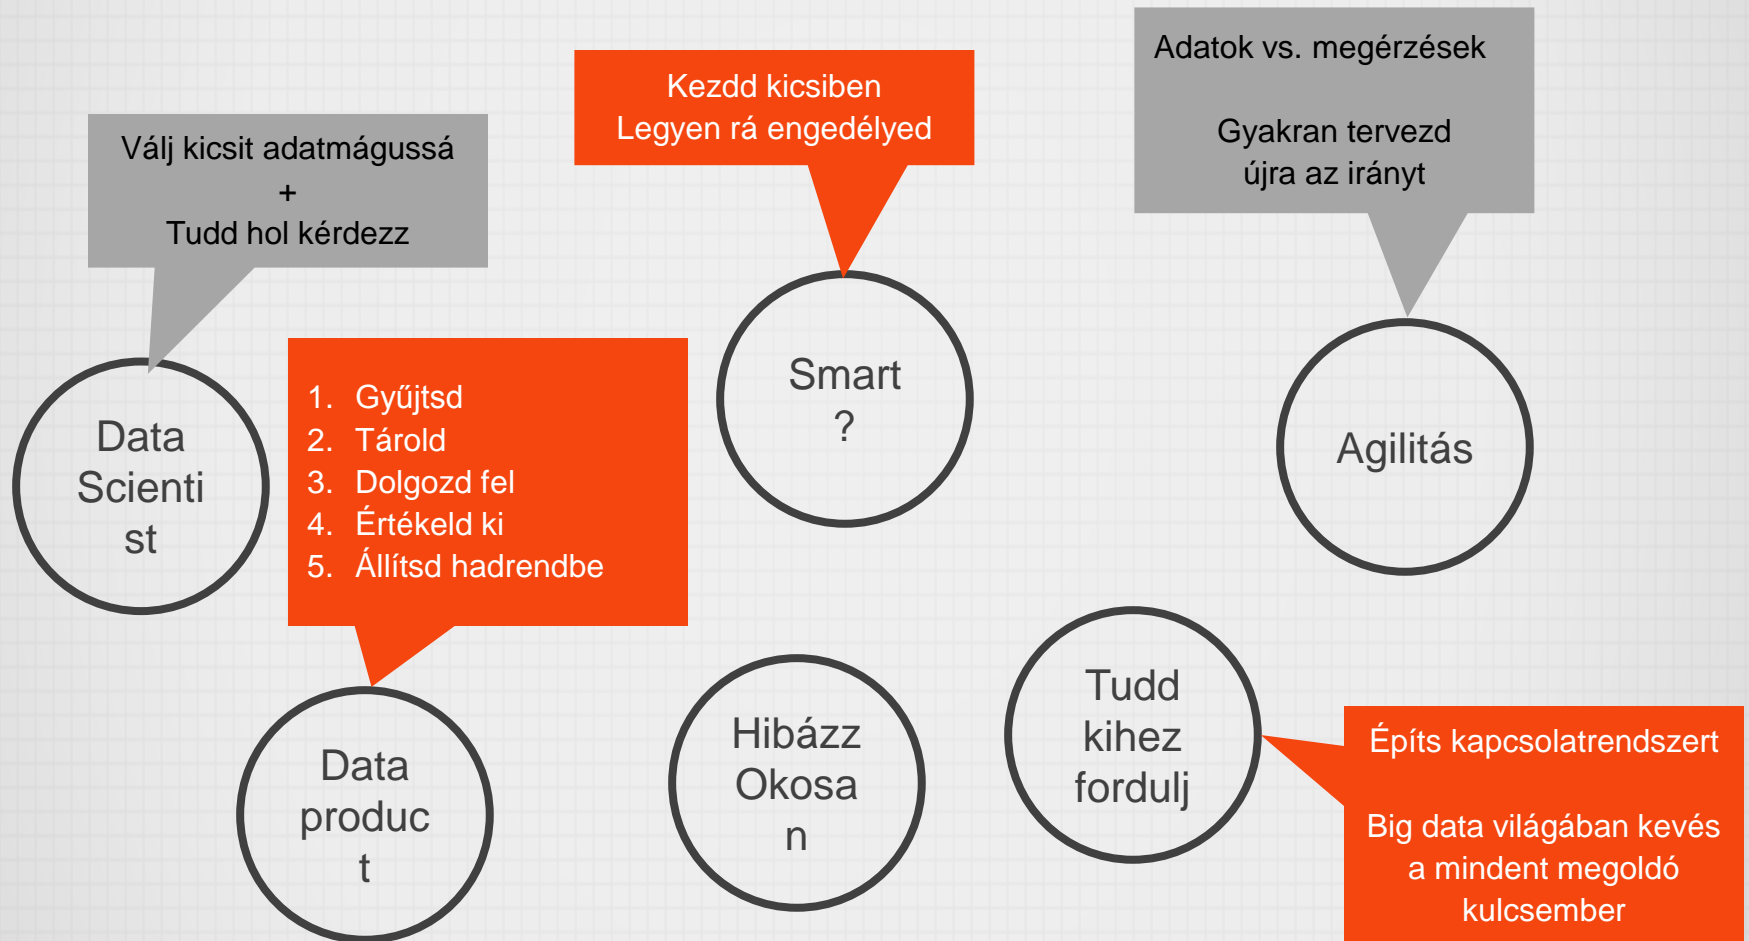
Válj kicsit adatmágussá
+
Tudd hol kérdezz

Data Scienti st

Kezdd kicsiben
Legyen rá engedélyed

Smart ?

Adatok vs. megérzések

Gyakran tervezd újra az irányt

Agilitás

1. Gyűjtsd
2. Tárold
3. Dolgozd fel
4. Értékeld ki
5. Állítsd hadrendbe

Data produc t

Hibázz Okosa n

Tudd kihez fordulj

Építs kapcsolatrendszert

Big data világában kevés a mindent megoldó kulcsember